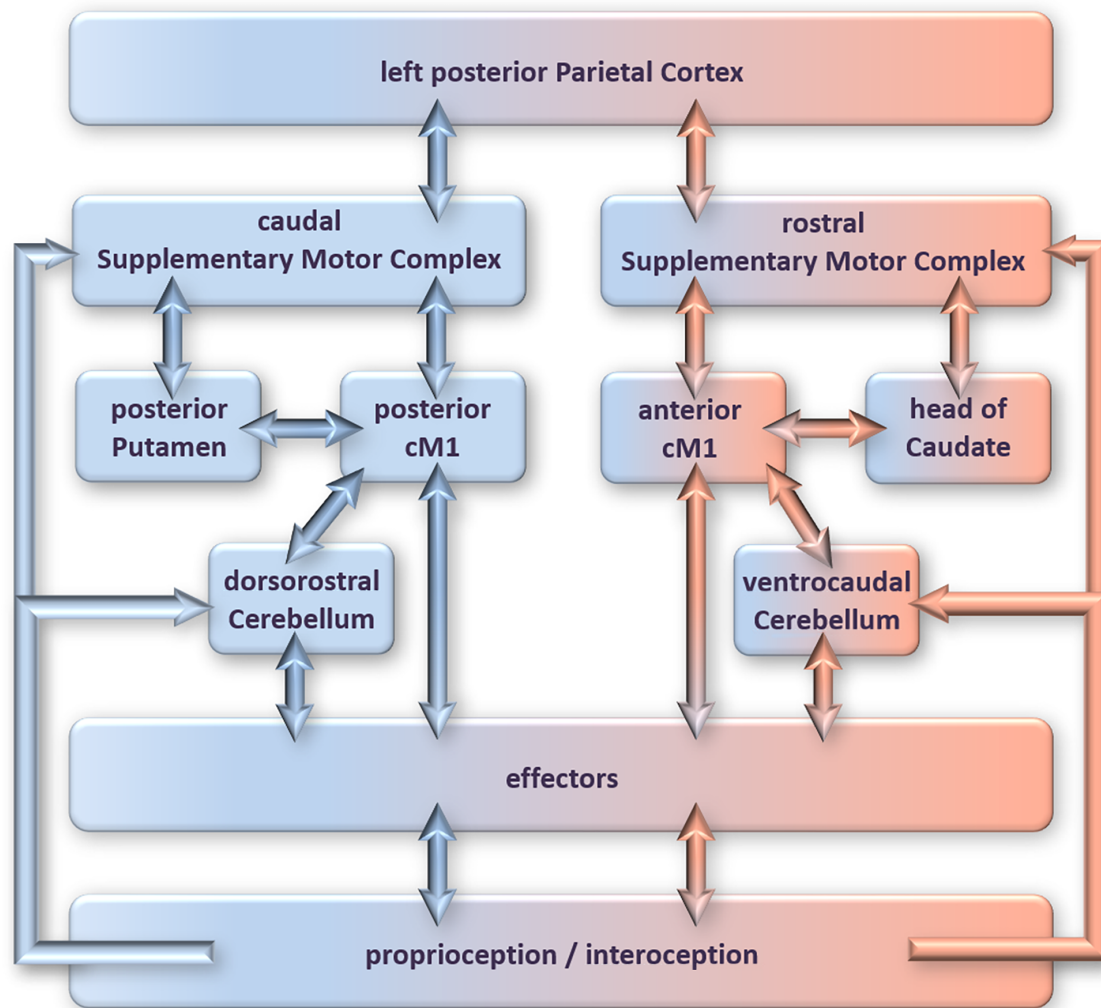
left posterior Parietal Cortex

caudal
Supplementary Motor Complex

rostral
Supplementary Motor Complex

posterior
Putamen

posterior
cM1

anterior
cM1

head of
Caudate

dorsorostral
Cerebellum

ventrocaudal
Cerebellum

effectors

proprioception / interoception